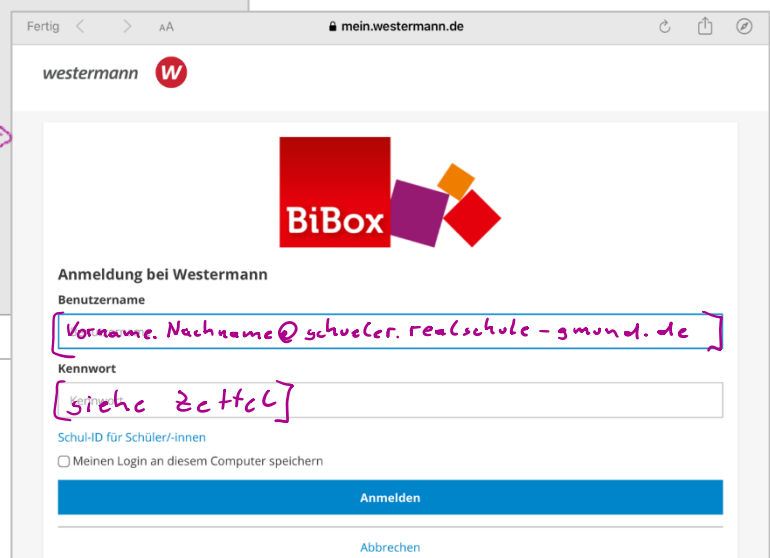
Fertig < > AA mein.westermann.de

westermann W

BiBox

Anmeldung bei Westermann

Benutzername

Vorname. Nachname@schueler. realschule-gmund. de

Kennwort

siehe Zettel

Schul-ID für Schüler/-innen

Meinen Login an diesem Computer speichern

Anmelden

Abbrechen